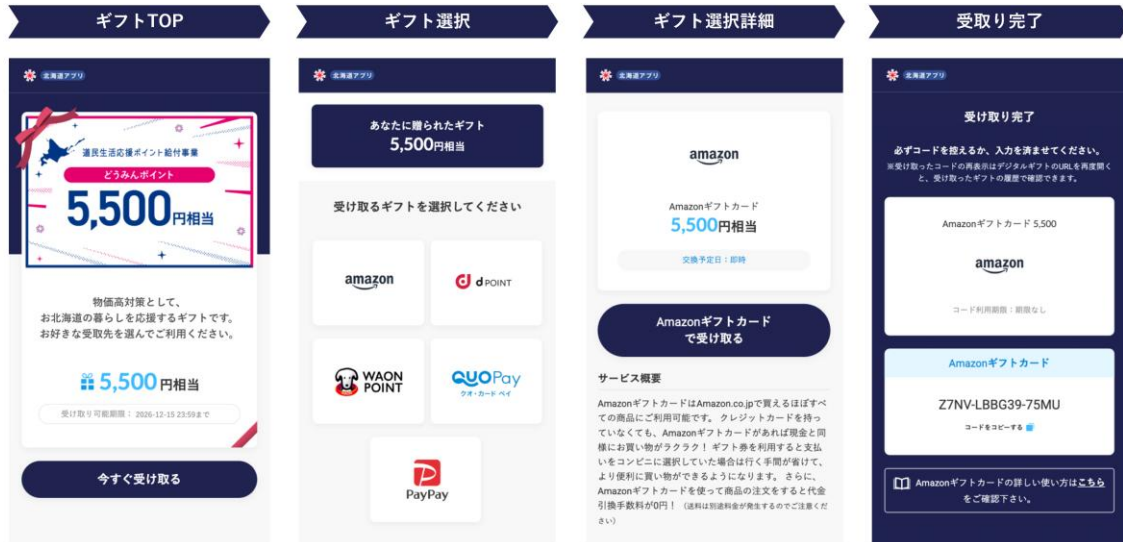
ギフトTOP

北海道アプリ

道民生活応援ポイント給付事業

どうみんポイント

5,500円相当

物価高対策として、お北海道の暮らしを応援するギフトです。お好きな受取先を選んでご利用ください。

5,500円相当

受け取り可能期限： 2026-12-15 23:59まで

今すぐ受け取る

ギフト選択

北海道アプリ

あなたに贈られたギフト
5,500円相当

受け取るギフトを選択してください

amazon

d POINT

WAON POINT

QUOPay
クオ・カード ペイ

PayPay

ギフト選択詳細

北海道アプリ

amazon

Amazonギフトカード
5,500円相当

交換予定日：即時

Amazonギフトカード
で受け取る

サービス概要

Amazonギフトカードはamazon.co.jpで買えるほぼすべての商品にご利用可能です。クレジットカードを持っていなくても、Amazonギフトカードがあれば現金と同様にお買い物がラクラク！ギフト券を利用すると支払いをコンビニに選択していた場合は行く手間が省けて、より便利に買い物ができるようになります。さらに、Amazonギフトカードを使って商品の注文をすると代金引換手数料が0円！（送料は別途料金が発生するのでご注意ください）

受取り完了

北海道アプリ

受け取り完了

必ずコードを控えるか、入力を済ませてください。
※受け取ったコードの再表示はデジタルギフトのURLを再度開くと、受け取ったギフトの履歴で確認できます。

Amazonギフトカード 5,500

amazon

コード利用期限：期限なし

Amazonギフトカード

Z7NV-LBBG39-75MU

コードをコピーする

Amazonギフトカードの詳しい使い方はこちらをご確認下さい。